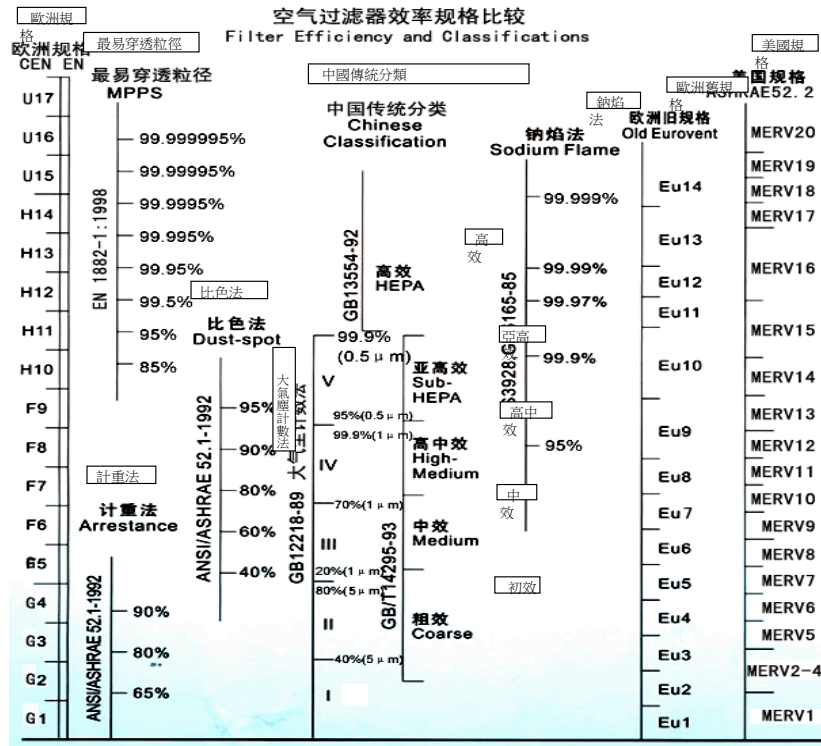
空气过滤器效率规格比较
Filter Efficiency and Classifications

歐洲規格
欧洲规格
CEN EN

最易穿透粒徑
最易穿透粒径
MPPS

EN 1882-1:1998

U17
U16
U15
H14
H13
H12
H11
H10
F9
F8
F7
F6
G5
G4
G3
G2
G1

99.999995%
99.99995%
99.9995%
99.995%
99.95%
99.5%
95%
85%

比色法
比色法
Dust-spot
ANSI/ASHRAE 52.1-1992
95%
90%
80%
60%
40%

計重法
计重法
Arrestance
ANSI/ASHRAE 52.1-1992
90%
80%
65%

大氣塵計數法
大气尘计数法
GB12218-89
V
IV
III
II
I
99.9%
(0.5 μ m)
95%(0.5 μ m)
99.9%(1 μ m)
70%(1 μ m)
20%(1 μ m)
80%(5 μ m)
40%(5 μ m)

中國傳統分類
中国传统分类
Chinese Classification
GB13554-92
高效
HEPA
高效
亞高效
亚高效
Sub-HEPA
高中效
高中效
High-Medium
中效
中效
Medium
初效
粗效
Coarse
GB/T14295-93

鈉焰法
钠焰法
Sodium Flame
GB6165-85
99.999%
99.99%
99.97%
99.9%
95%

歐洲舊規格
欧洲旧规格
Old Eurovent
Eu14
Eu13
Eu12
Eu11
Eu10
Eu9
Eu8
Eu7
Eu6
Eu5
Eu4
Eu3
Eu2
Eu1

美國規格
美国规格
ASHRAE52.2
MERV20
MERV19
MERV18
MERV17
MERV16
MERV15
MERV14
MERV13
MERV12
MERV11
MERV10
MERV9
MERV8
MERV7
MERV6
MERV5
MERV2-4
MERV1